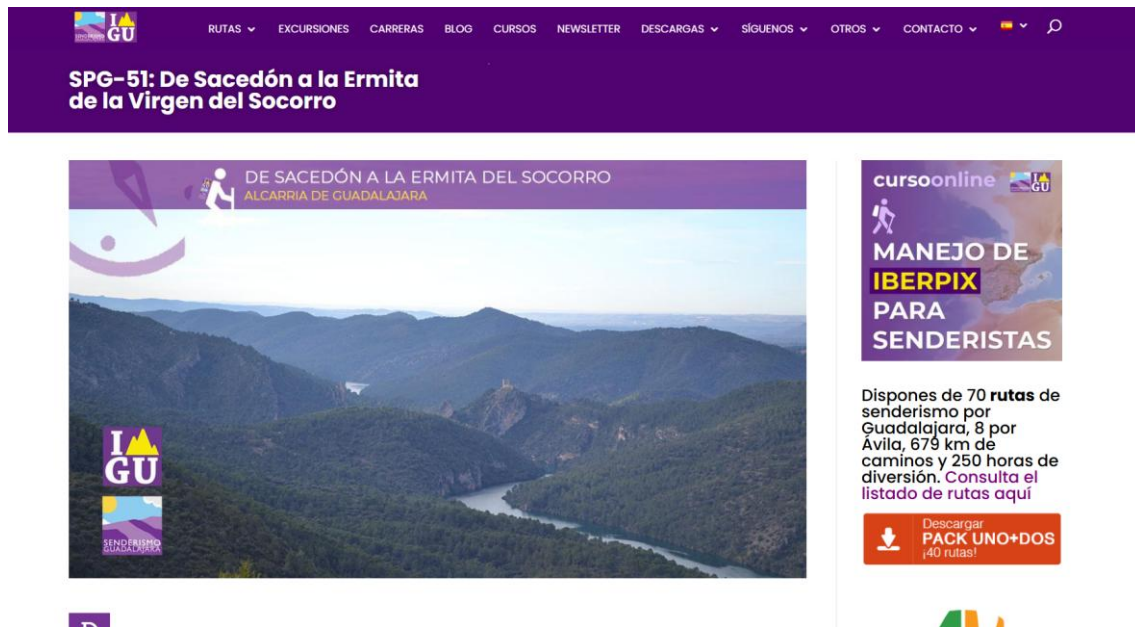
I GU

RUTAS EXCURSIONES CARRERAS BLOG CURSOS NEWSLETTER DESCARGAS SÍGUENOS OTROS CONTACTO

SPG-51: De Sacedón a la Ermita de la Virgen del Socorro

DE SACEDÓN A LA ERMITA DEL SOCORRO
ALCARRIA DE GUADALAJARA

I GU

SENDERISMO GUADALAJARA

cursoonline

MANEJO DE IBERPIX PARA SENDERISTAS

Dispones de 70 **rutas** de senderismo por Guadalajara, 8 por Ávila, 679 km de caminos y 250 horas de diversión. Consulta el listado de rutas aquí

Descargar
PACK UNO+DOS
¡40 rutas!